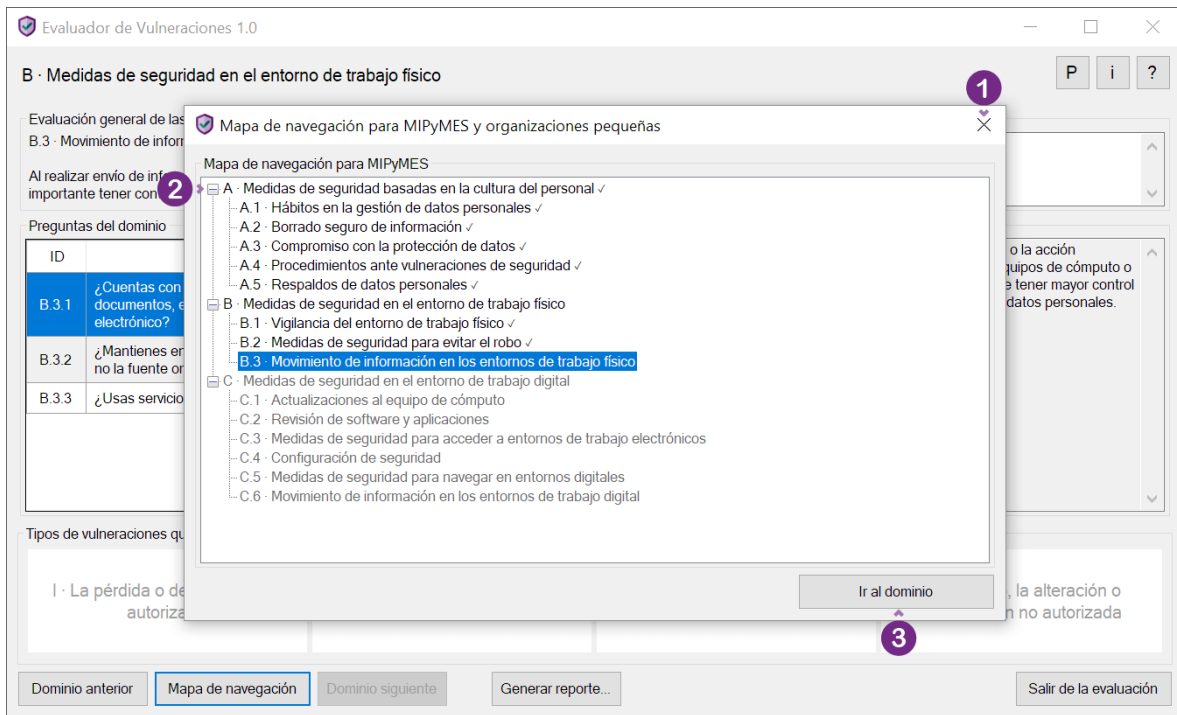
Evaluador de Vulneraciones 1.0

B · Medidas de seguridad en el entorno de trabajo físico

P i ?

Evaluación general de las
B.3 · Movimiento de infor

Al realizar envío de inf
importante tener con

Preguntas del dominio

| ID | |
|---|---|
| B.3.1 | ¿Cuentas con documentos, e electrónico? |
| B.3.2 | ¿Mantienes en no la fuente or |
| B.3.3 | ¿Usas servicio |

o la acción
quipos de cómputo o
e tener mayor control
datos personales.

Tipos de vulneraciones qu

I · La pérdida o de autoriza

, la alteración o
n no autorizada

1

Mapa de navegación para MIPyMES y organizaciones pequeñas

Mapa de navegación para MIPyMES

2

A · Medidas de seguridad basadas en la cultura del personal ✓
A.1 · Hábitos en la gestión de datos personales ✓
A.2 · Borrado seguro de información ✓
A.3 · Compromiso con la protección de datos ✓
A.4 · Procedimientos ante vulneraciones de seguridad ✓
A.5 · Respaldos de datos personales ✓
B · Medidas de seguridad en el entorno de trabajo físico
B.1 · Vigilancia del entorno de trabajo físico ✓
B.2 · Medidas de seguridad para evitar el robo ✓
B.3 · Movimiento de información en los entornos de trabajo físico
C · Medidas de seguridad en el entorno de trabajo digital
C.1 · Actualizaciones al equipo de cómputo
C.2 · Revisión de software y aplicaciones
C.3 · Medidas de seguridad para acceder a entornos de trabajo electrónicos
C.4 · Configuración de seguridad
C.5 · Medidas de seguridad para navegar en entornos digitales
C.6 · Movimiento de información en los entornos de trabajo digital

Ir al dominio

3

Dominio anterior | Mapa de navegación | Dominio siguiente | Generar reporte... | Salir de la evaluación